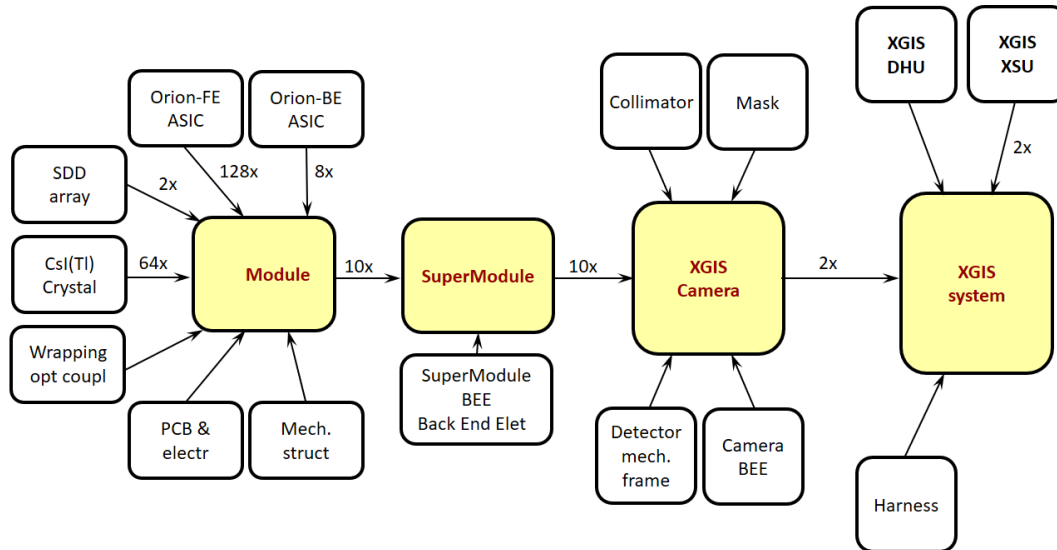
Orion-FE ASIC

Orion-BE ASIC

SDD array

2x

128x

8x

CsI(Tl) Crystal

64x

Module

10x

SuperModule

10x

Wrapping opt coupl

PCB & electr

Mech. struct

SuperModule BEE Back End Elet

Collimator

Mask

XGIS Camera

2x

Detector mech. frame

Camera BEE

XGIS DHU

XGIS XSU

2x

XGIS system

Harness